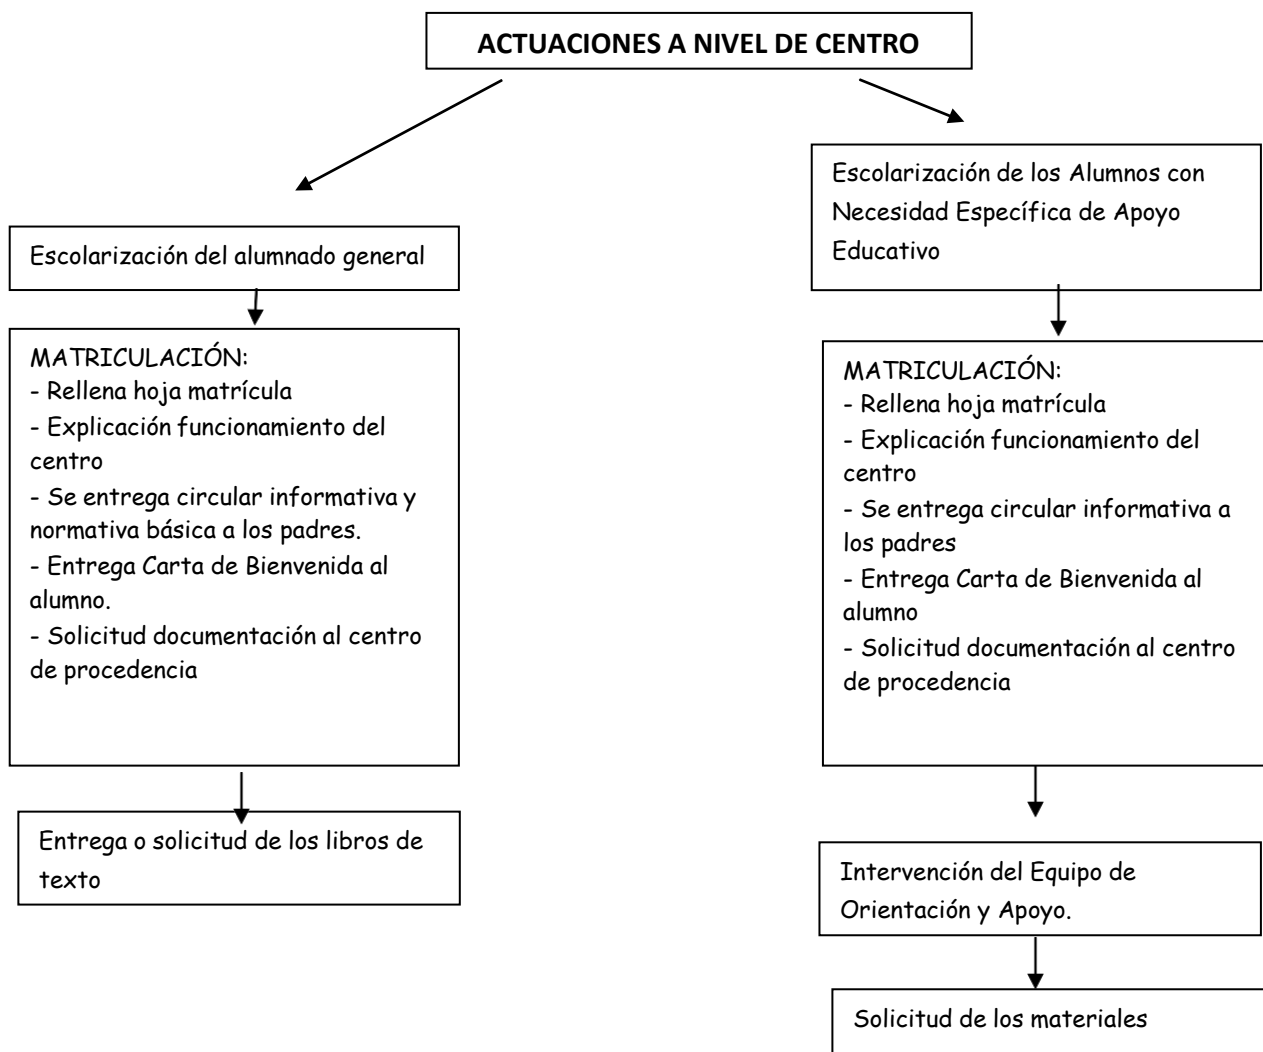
ACTUACIONES A NIVEL DE CENTRO

Escolarización del alumnado general

MATRICULACIÓN:
- Rellena hoja matrícula
- Explicación funcionamiento del centro
- Se entrega circular informativa y normativa básica a los padres.
- Entrega Carta de Bienvenida al alumno.
- Solicitud documentación al centro de procedencia

Entrega o solicitud de los libros de texto

Escolarización de los Alumnos con Necesidad Específica de Apoyo Educativo

MATRICULACIÓN:
- Rellena hoja matrícula
- Explicación funcionamiento del centro
- Se entrega circular informativa a los padres
- Entrega Carta de Bienvenida al alumno
- Solicitud documentación al centro de procedencia

Intervención del Equipo de Orientación y Apoyo.

Solicitud de los materiales